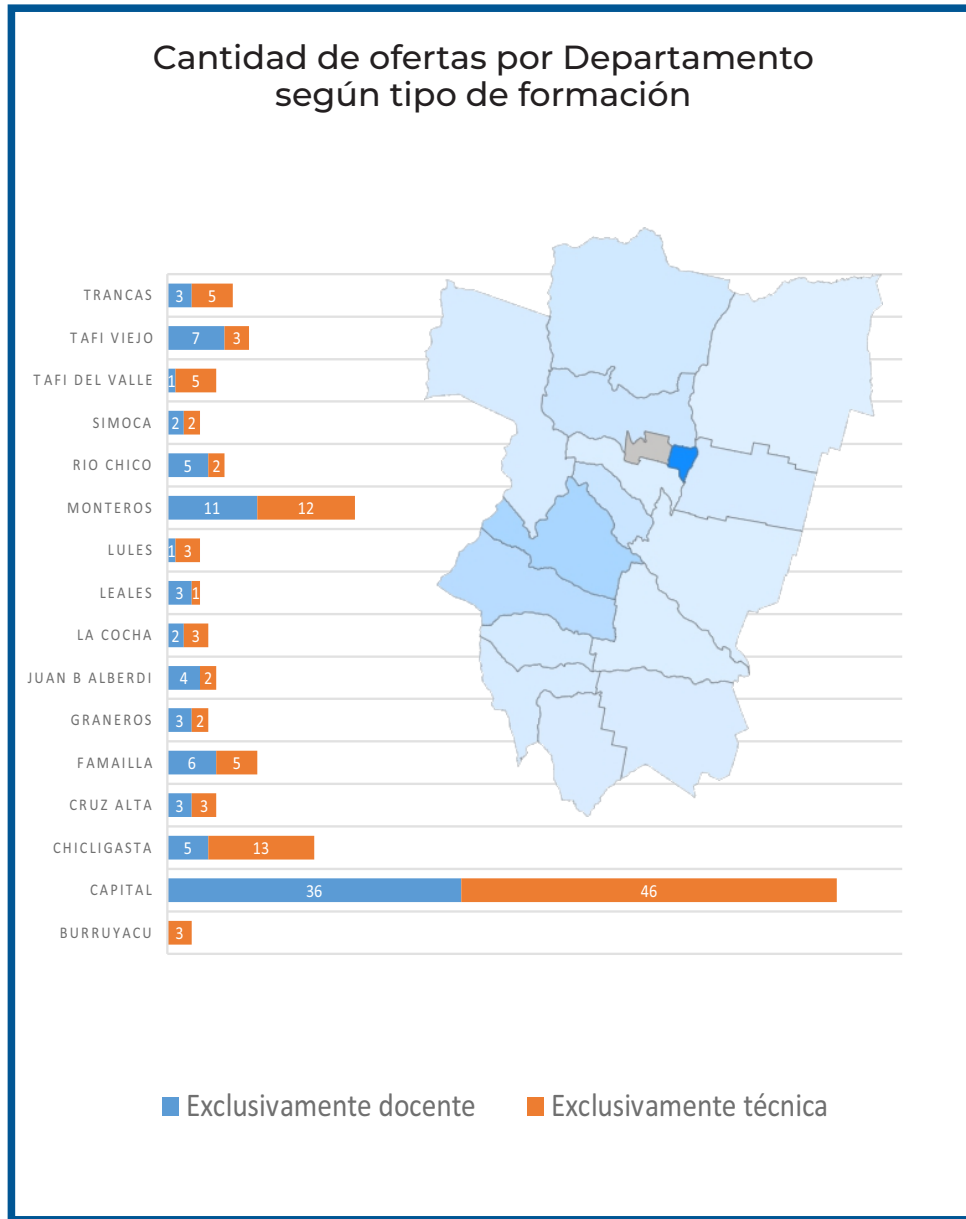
Cantidad de ofertas por Departamento según tipo de formación

| Departamento | Exclusivamente docente | Exclusivamente técnica |
|---|---|---|
| TRANCAS | 3 | 5 |
| TAFI VIEJO | 7 | 3 |
| TAFI DEL VALLE | 1 | 5 |
| SIMOCA | 2 | 2 |
| RIO CHICO | 5 | 2 |
| MONTEROS | 11 | 12 |
| LULES | 1 | 3 |
| LEALES | 3 | 1 |
| LA COCHA | 2 | 3 |
| JUAN B ALBERDI | 4 | 2 |
| GRANEROS | 3 | 2 |
| FAMAILLA | 6 | 5 |
| CRUZ ALTA | 3 | 3 |
| CHICLIGASTA | 5 | 13 |
| CAPITAL | 36 | 46 |
| BURRUYACU | | 3 |

Exclusivamente docente
Exclusivamente técnica